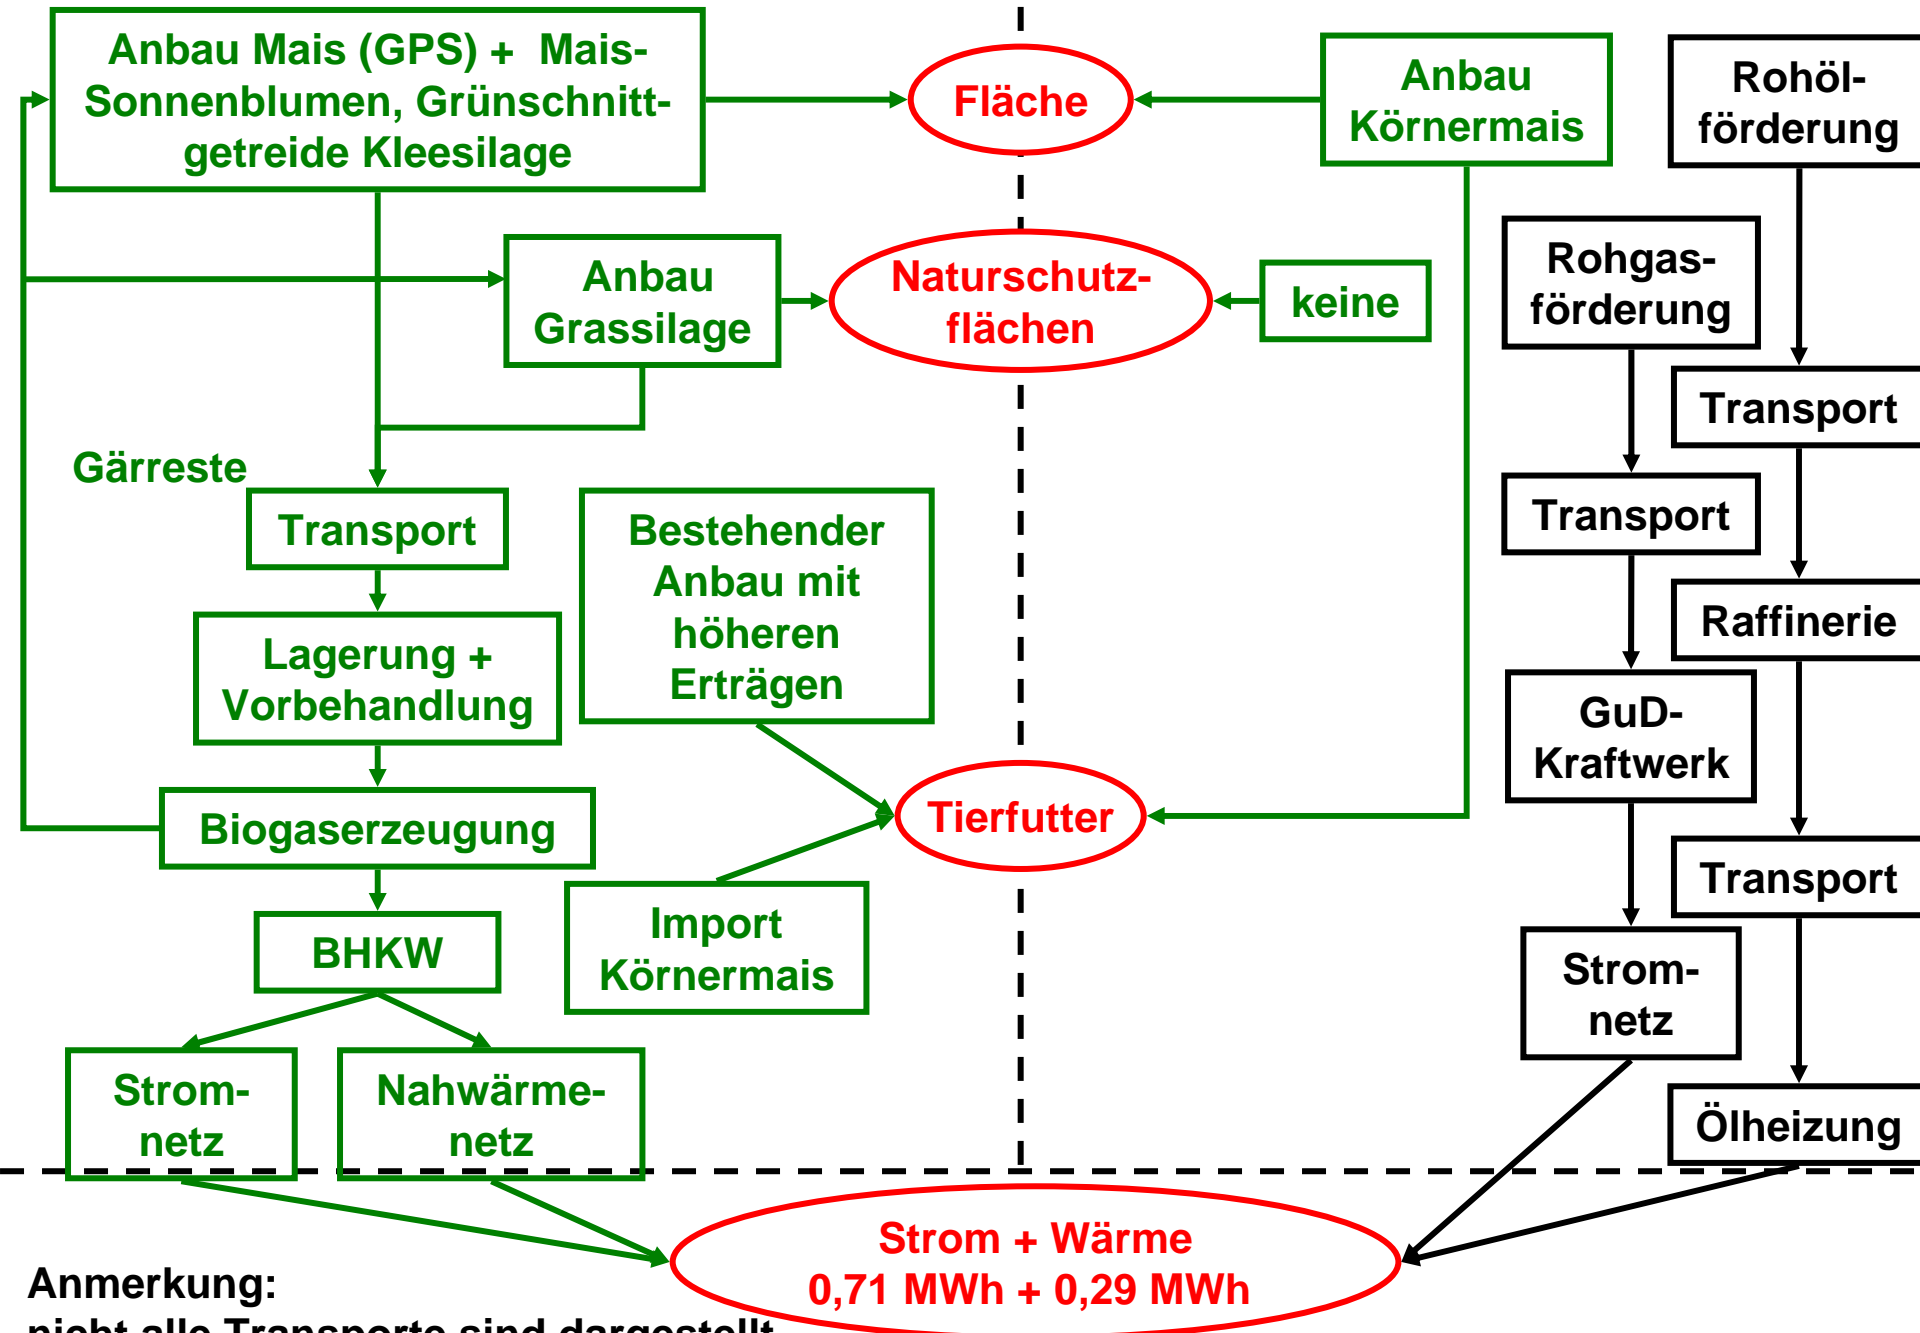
Anbau Mais (GPS) + Mais-Sonnenblumen, Grünschnittgetreide Kleesilage

Fläche

Anbau Körnermais

Rohölförderung

Anbau Grassilage

Naturschutzflächen

keine

Rohgasförderung

Transport

Gärreste

Transport

Bestehender Anbau mit höheren Erträgen

Transport

Raffinerie

Lagerung + Vorbehandlung

GuD-Kraftwerk

Biogaserzeugung

Tierfutter

Transport

BHKW

Import Körnermais

Strom-netz

Strom-netz

Nahwärme-netz

Ölheizung

Strom + Wärme
0,71 MWh + 0,29 MWh

Anmerkung:
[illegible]